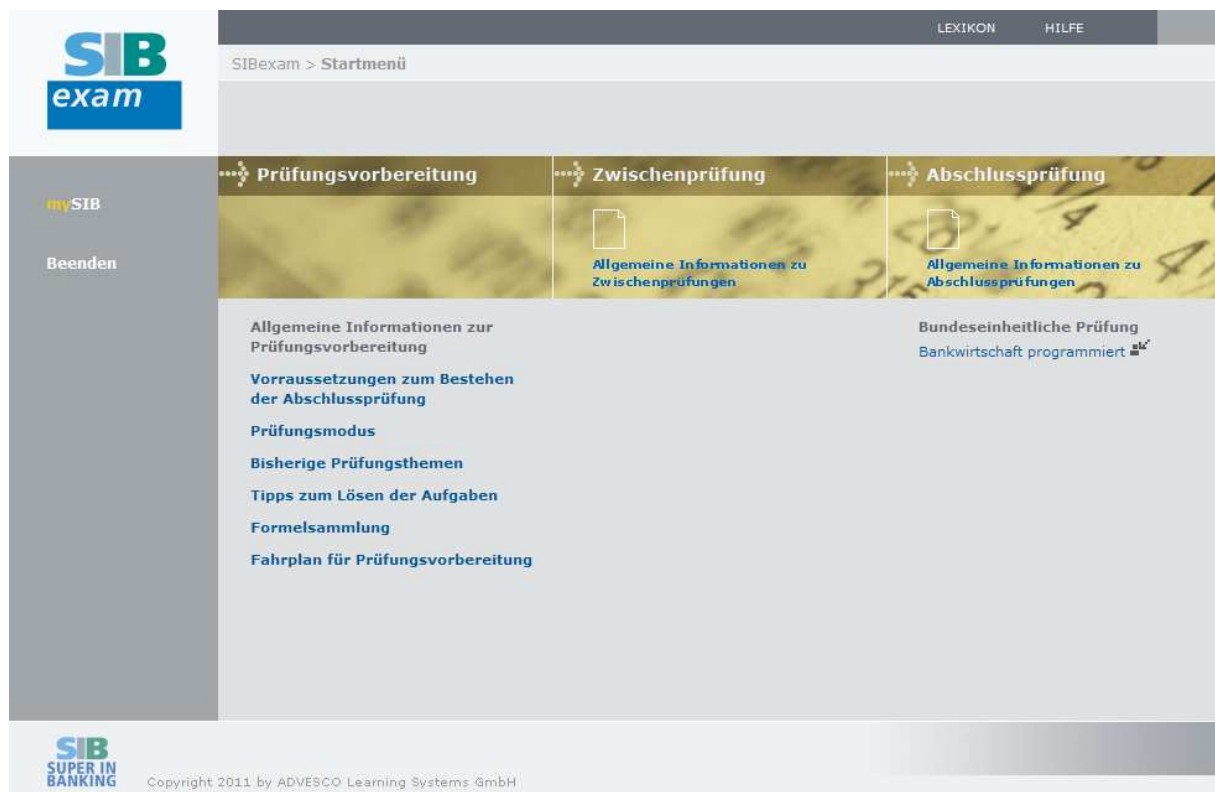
SIB exam

LEXIKON HILFE

SIBexam > Startmenü

mySIB

Beenden

Prüfungsvorbereitung

Zwischenprüfung

Allgemeine Informationen zu Zwischenprüfungen

Abschlussprüfung

Allgemeine Informationen zu Abschlussprüfungen

Allgemeine Informationen zur Prüfungsvorbereitung

Vorraussetzungen zum Bestehen der Abschlussprüfung

Prüfungsmodus

Bisherige Prüfungsthemen

Tipps zum Lösen der Aufgaben

Formelsammlung

Fahrplan für Prüfungsvorbereitung

Bundeseinheitliche Prüfung

Bankwirtschaft programmiert

SIB SUPER IN BANKING

Copyright 2011 by ADVESCO Learning Systems GmbH